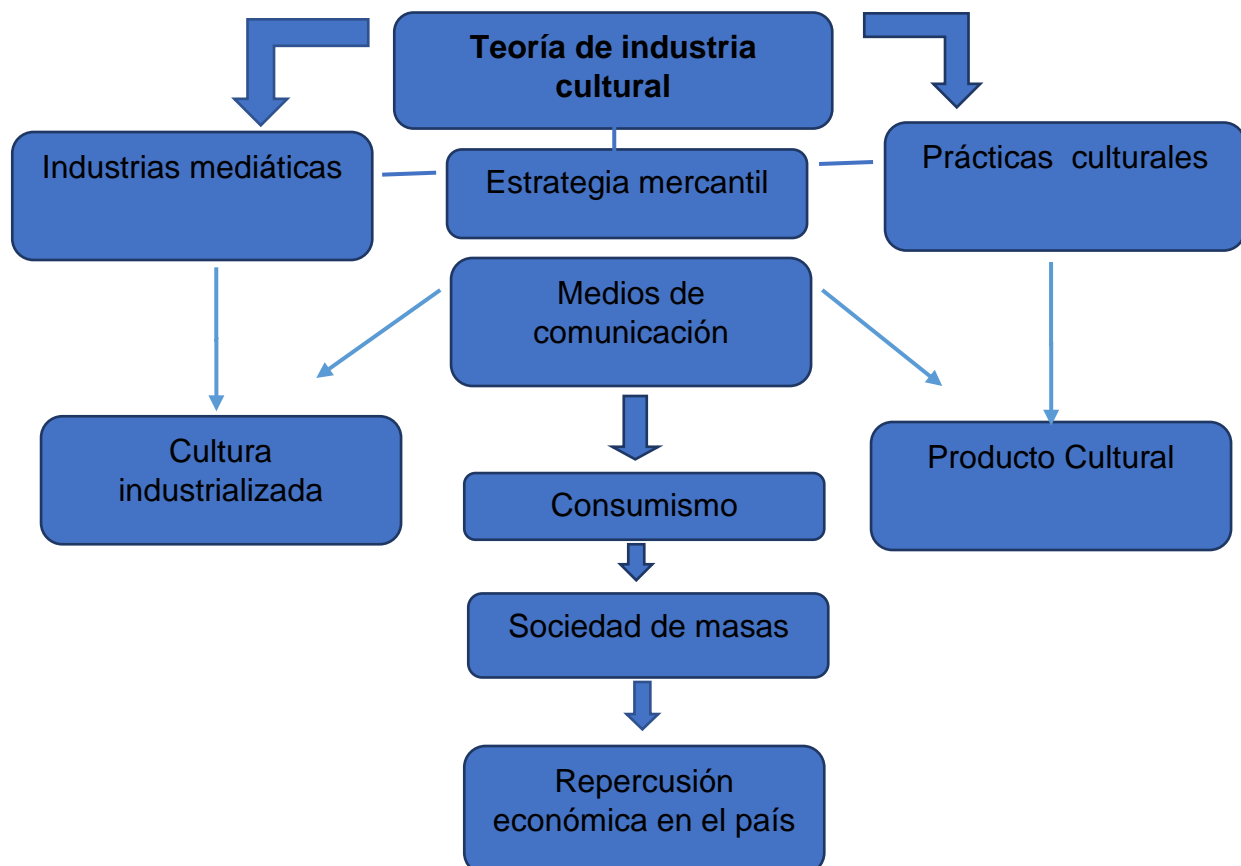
Teoría de industria cultural

Industrias mediáticas

Estrategia mercantil

Prácticas culturales

Medios de comunicación

Cultura industrializada

Consumismo

Producto Cultural

Sociedad de masas

Repercusión económica en el país